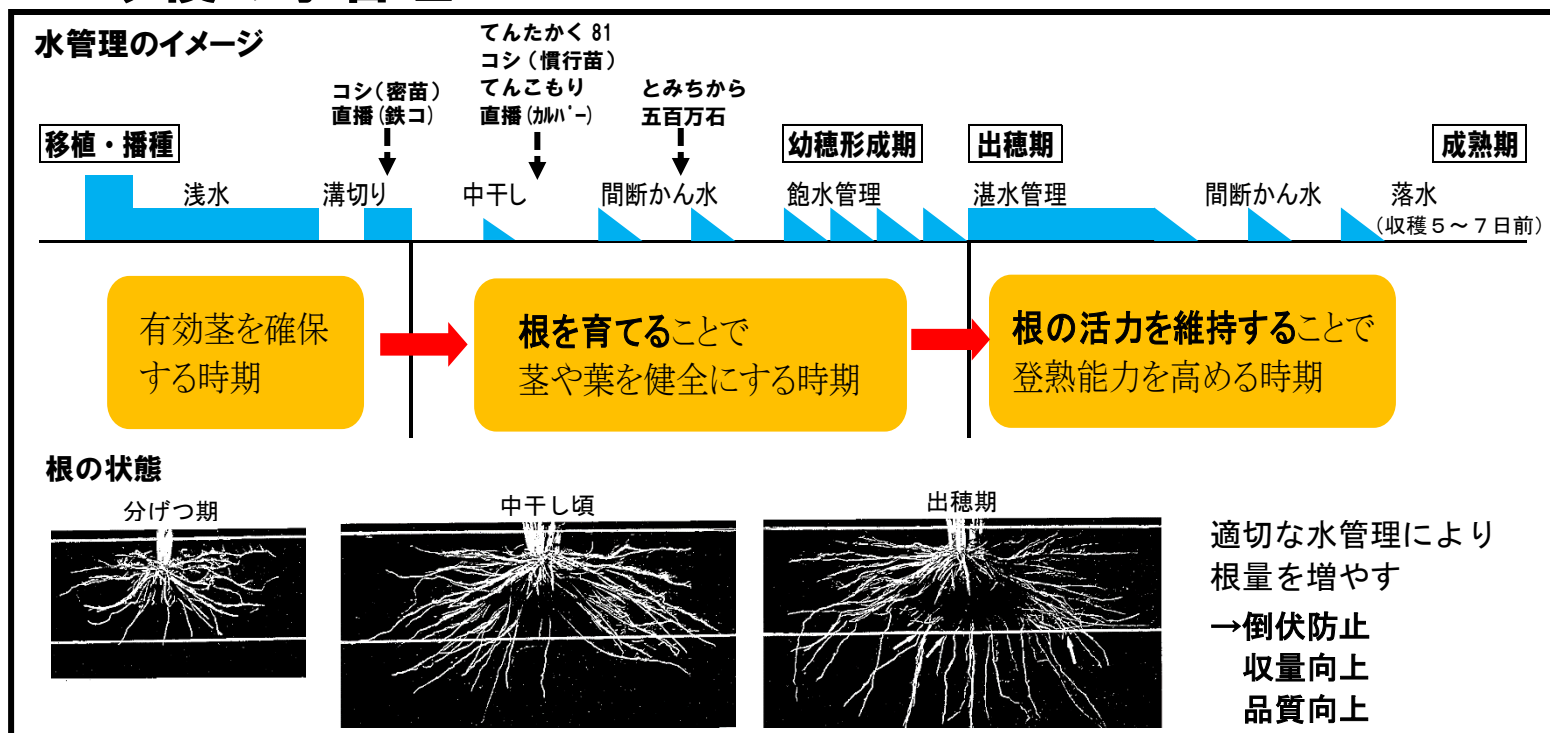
水管理のイメージ

コシ（密苗）
直播（鉄コ）

てんたかく 81
コシ（慣行苗）
てんこもり
直播（カルパー）

とみちから
五百万石

移植・播種

幼穂形成期

出穂期

成熟期

浅水　溝切り　中干し　間断かん水　飽水管理　湛水管理　間断かん水　落水（収穫５～７日前）

有効茎を確保する時期

根を育てることで茎や葉を健全にする時期

根の活力を維持することで登熟能力を高める時期

根の状態

分げつ期

中干し頃

出穂期

適切な水管理により根量を増やす
→倒伏防止
収量向上
品質向上